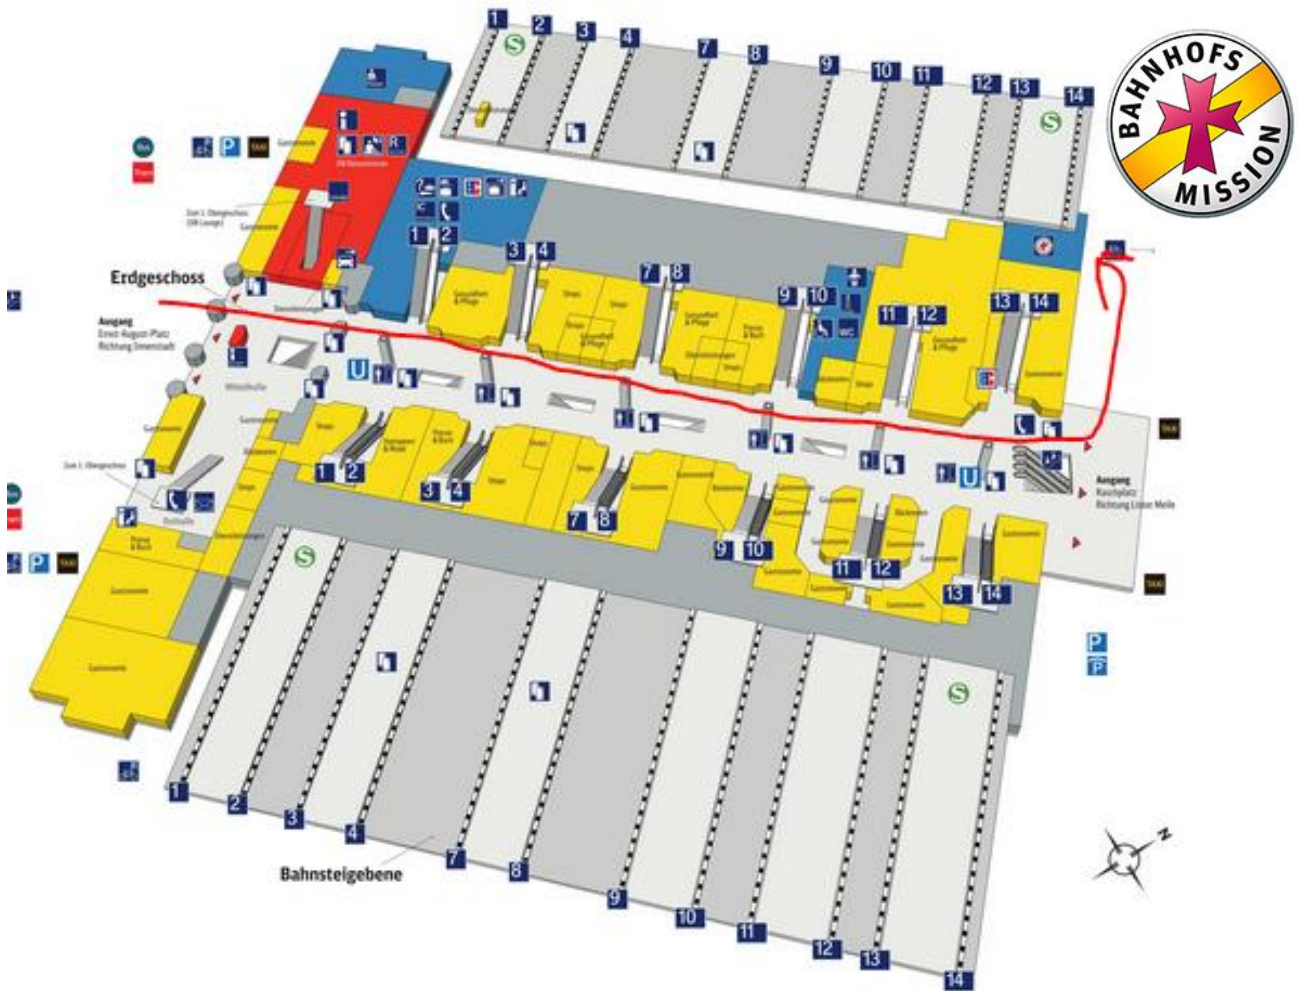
1 2 3 4 7 8 9 10 11 12 13 14

BAHNHOFS MISSION

Erdgeschoss

Ausgang
Ernst-August-Platz
Richtung Innenstadt

i

U

1 2 3 4 7 8 9 10 11 12 13 14

Gesundheit & Pflege

Shops

Ausgang
Raschplatz
Richtung Lister Meile

TAXI

P

Gastronomie

1 2 3 4 7 8 9 10 11 12 13 14

Bahnsteigebene

1 2 3 4 7 8 9 10 11 12 13 14

N